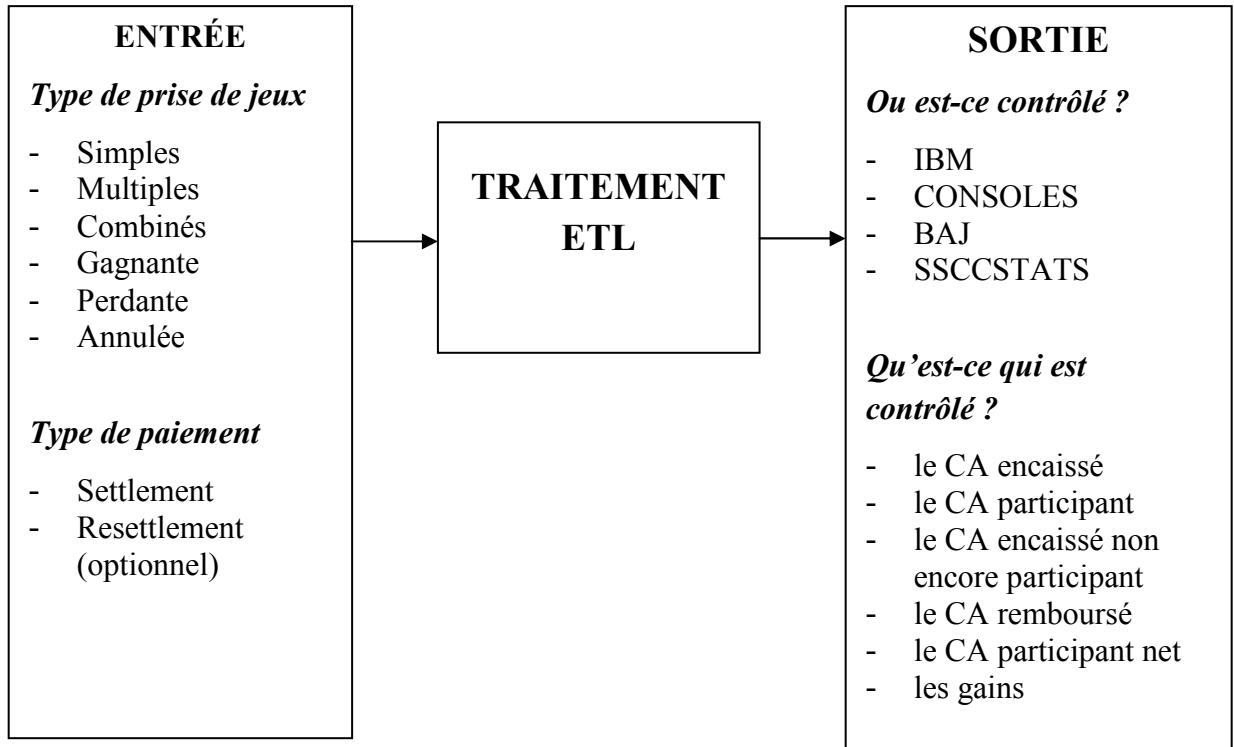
ENTRÉE

*Type de prise de jeux*

- Simples
- Multiples
- Combinés
- Gagnante
- Perdante
- Annulée

*Type de paiement*

- Settlement
- Resettlement (optionnel)

TRAITEMENT ETL

SORTIE

*Ou est-ce contrôlé ?*

- IBM
- CONSOLES
- BAJ
- SSCCSTATS

*Qu'est-ce qui est contrôlé ?*

- le CA encaissé
- le CA participant
- le CA encaissé non encore participant
- le CA remboursé
- le CA participant net
- les gains